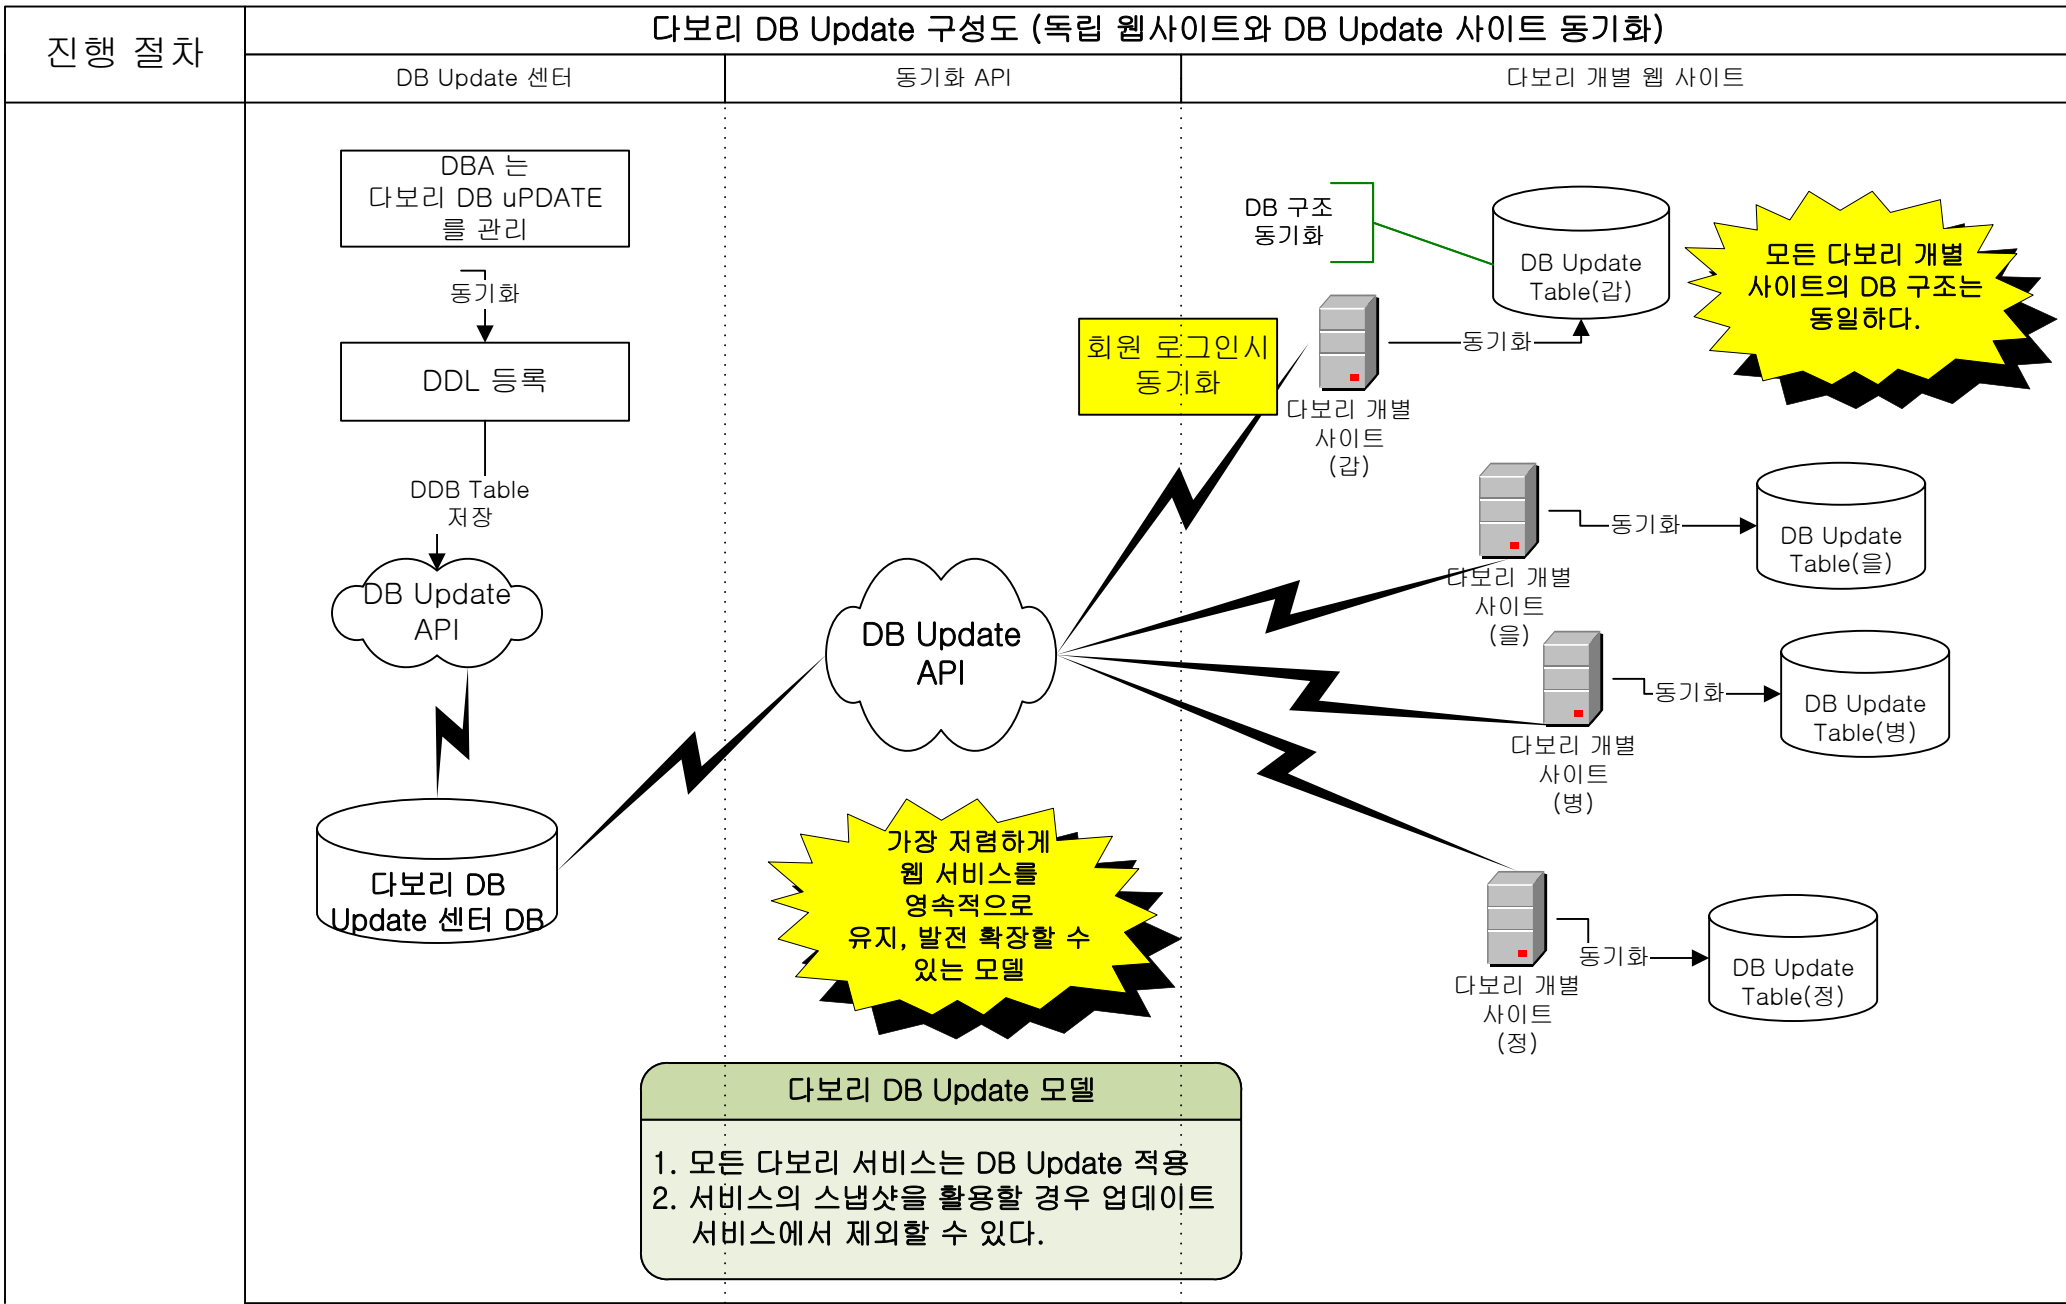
진행 절차

다보리 DB Update 구성도 (독립 웹사이트와 DB Update 사이트 동기화)

DB Update 센터

동기화 API

다보리 개별 웹 사이트

DBA 는 다보리 DB uPDATE 를 관리

동기화

DDL 등록

DDB Table 저장

DB Update API

다보리 DB Update 센터 DB

DB Update API

가장 저렴하게 웹 서비스를 영속적으로 유지, 발전 확장할 수 있는 모델

DB 구조 동기화

DB Update Table(갑)

모든 다보리 개별 사이트의 DB 구조는 동일하다.

회원 로그인시 동기화

동기화

다보리 개별 사이트 (갑)

동기화

DB Update Table(을)

다보리 개별 사이트 (을)

동기화

DB Update Table(병)

다보리 개별 사이트 (병)

동기화

DB Update Table(정)

다보리 개별 사이트 (정)

다보리 DB Update 모델

1. 모든 다보리 서비스는 DB Update 적용
2. 서비스의 스냅샷을 활용할 경우 업데이트 서비스에서 제외할 수 있다.